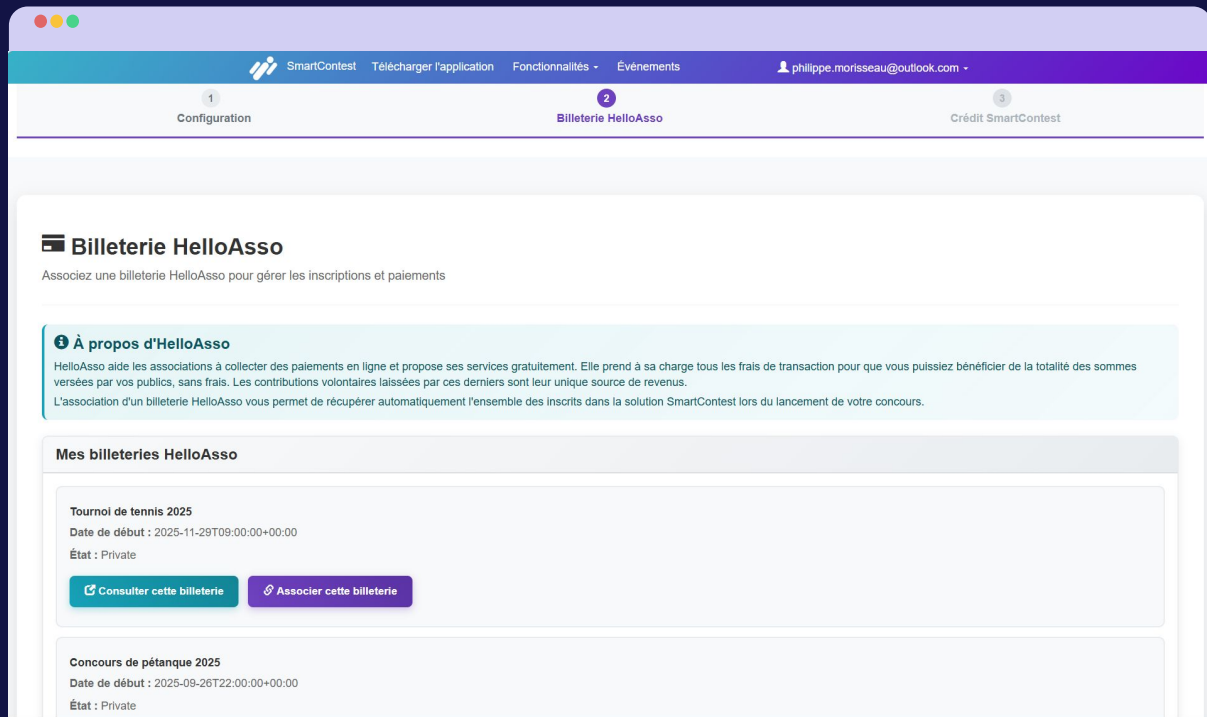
SmartContest Télécharger l'application Fonctionnalités Événements philippe.morisseau@outlook.com

1
Configuration

2
Billeterie HelloAsso

3
Crédit SmartContest

Billeterie HelloAsso

Associez une billeterie HelloAsso pour gérer les inscriptions et paiements

À propos d'HelloAsso

HelloAsso aide les associations à collecter des paiements en ligne et propose ses services gratuitement. Elle prend à sa charge tous les frais de transaction pour que vous puissiez bénéficier de la totalité des sommes versées par vos publics, sans frais. Les contributions volontaires laissées par ces derniers sont leur unique source de revenus.

L'association d'un billeterie HelloAsso vous permet de récupérer automatiquement l'ensemble des inscrits dans la solution SmartContest lors du lancement de votre concours.

Mes billeteries HelloAsso

Tournoi de tennis 2025
Date de début : 2025-11-29T09:00:00+00:00
État : Private

Consulter cette billeterie
Associer cette billeterie

Concours de pétanque 2025
Date de début : 2025-09-26T22:00:00+00:00
État : Private